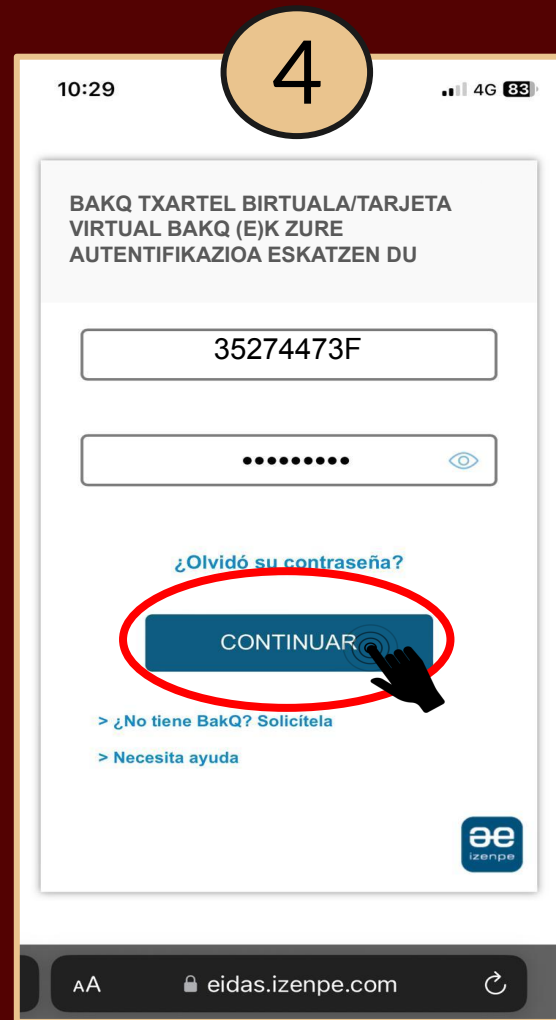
4

10:29

4G 83

BAKQ TXARTEL BIRTUALA/TARJETA VIRTUAL BAKQ (E)K ZURE AUTENTIFIKAZIOA ESKATZEN DU

35274473F

•••••••••

¿Olvidó su contraseña?

CONTINUAR

> ¿No tiene BakQ? Solicítela

> Necesita ayuda

izenpe

AA eidas.izenpe.com